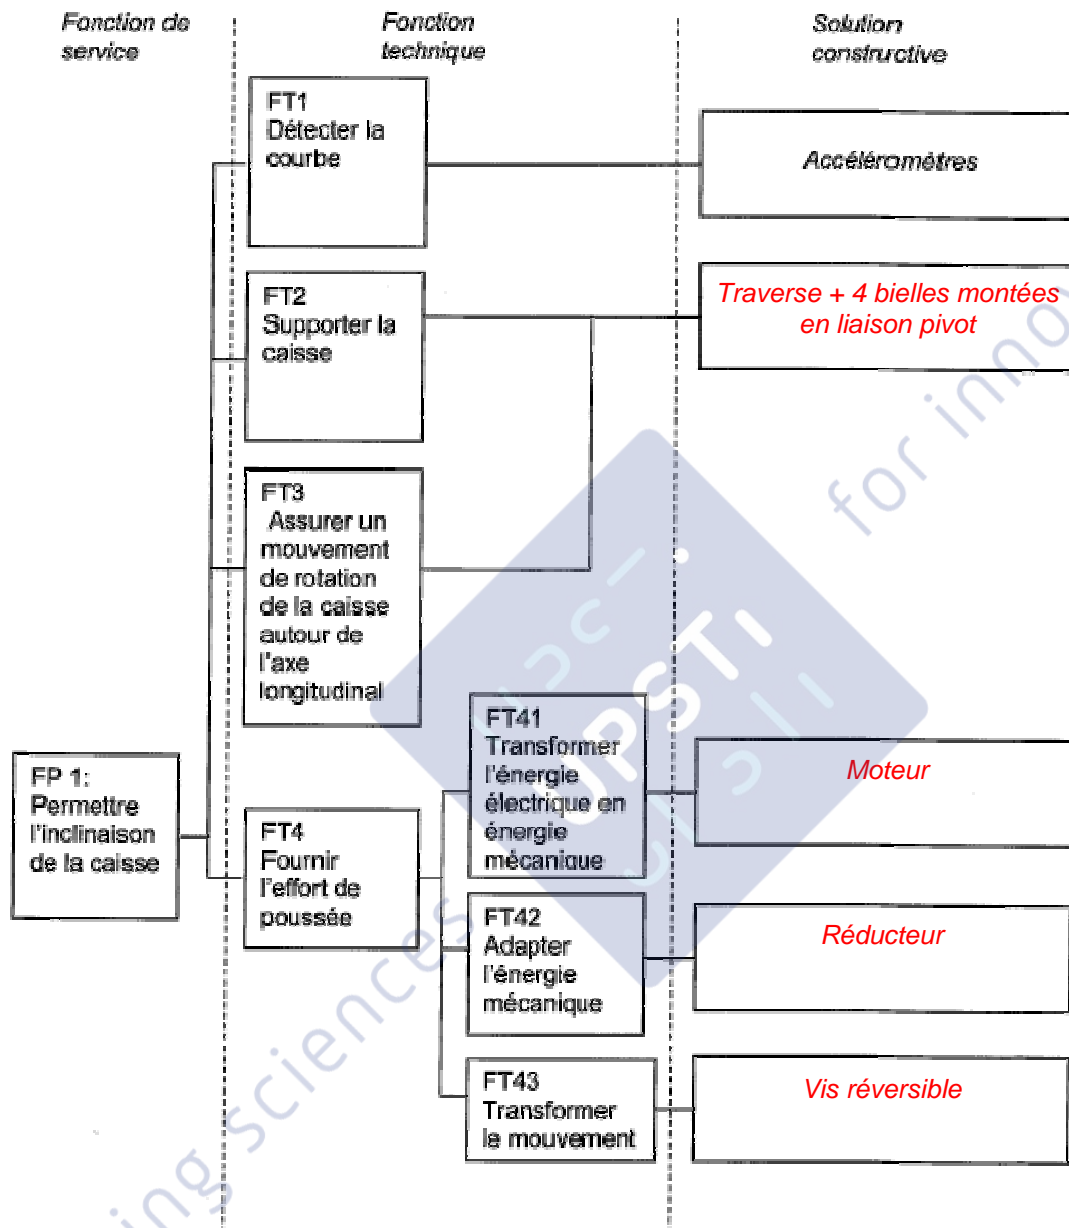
Fonction de service

Fonction technique

Solution constructive

FT1
Détecter la courbe

Accéléromètres

FT2
Supporter la caisse

Traverse + 4 bielles montées en liaison pivot

FT3
Assurer un mouvement de rotation de la caisse autour de l'axe longitudinal

FP 1:
Permettre l'inclinaison de la caisse

FT4
Fournir l'effort de poussée

FT41
Transformer l'énergie électrique en énergie mécanique

Moteur

FT42
Adapter l'énergie mécanique

Réducteur

FT43
Transformer le mouvement

Vis réversible

UPSTI
for innov
ing sciences